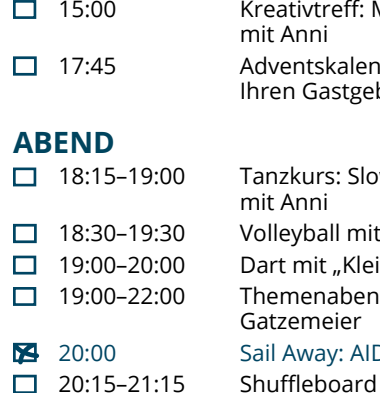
☐ 15:00 Kreativtreff: M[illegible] mit Anni

☐ 17:45 Adventskalen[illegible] Ihren Gastgeb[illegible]

ABEND

☐ 18:15–19:00 Tanzkurs: Slo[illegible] mit Anni

☐ 18:30–19:30 Volleyball mit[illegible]

☐ 19:00–20:00 Dart mit „Klei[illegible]

☐ 19:00–22:00 Themenaben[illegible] Gatzemeier

☒ 20:00 Sail Away: AID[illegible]

☐ 20:15–21:15 Shuffleboard